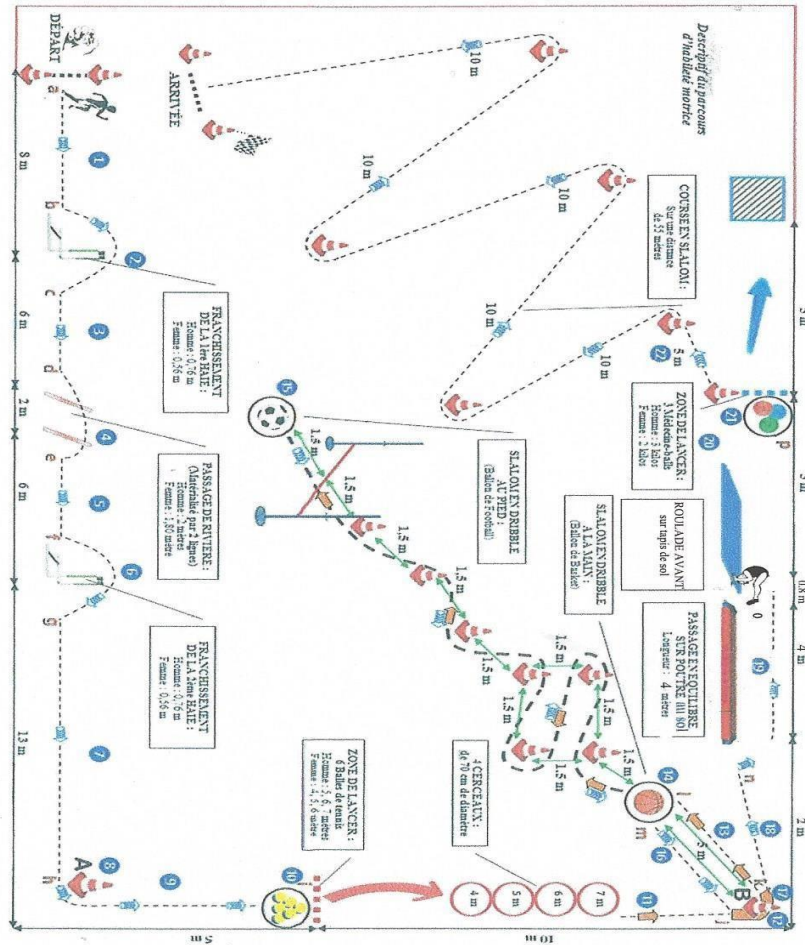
Descriptif du parcours d'habileté motrice

DÉPART

ARRIVÉE

10 m

10 m

10 m

10 m

COURSE EN SLALOM : Sur une distance de 55 mètres

5 m

10 m

ZONE DE LANCER : 3 Médecine-balls Homme : 3 kilos Femme : 2 kilos

ROULADE AVANT sur tapis de sol

PASSAGE EN ÉQUILIBRE SUR POUTRE (ill SOl) Longueur : 4 mètres

SLALOM EN DRIBBLE AU PIED : (Ballon de Football)

SLALOM EN DRIBBLE À LA MAIN : (Ballon de Basket)

FRANCHISSEMENT DE LA 1ère HAIE : Homme : 0,76 m Femme : 0,56 m

PASSAGE DE RIVIÈRE : (Matérialisé par 2 lignes) Homme : 2 mètres Femme : 1,50 mètre

FRANCHISSEMENT DE LA 2ème HAIE : Homme : 0,76 m Femme : 0,56 m

ZONE DE LANCER : 6 Balles de tennis Homme : 5, 6, 7 mètres Femme : 4, 5, 6 mètres

4 CERCEAUX : de 70 cm de diamètre

1.5 m

1.5 m

1.5 m

1.5 m

1.5 m

1.5 m

1.5 m

1.5 m

1.5 m

1.5 m

3 m

4 m

5 m

6 m

7 m

8 m

6 m

2 m

6 m

13 m

5 m

10 m

5 m

3 m

0,8 m

4 m

2 m

a b c d e f g h

A B

m n o p

1 2 3 4 5 6 7 8 9 10 11 12 13 14 15 16 17 18 19 20 21 22